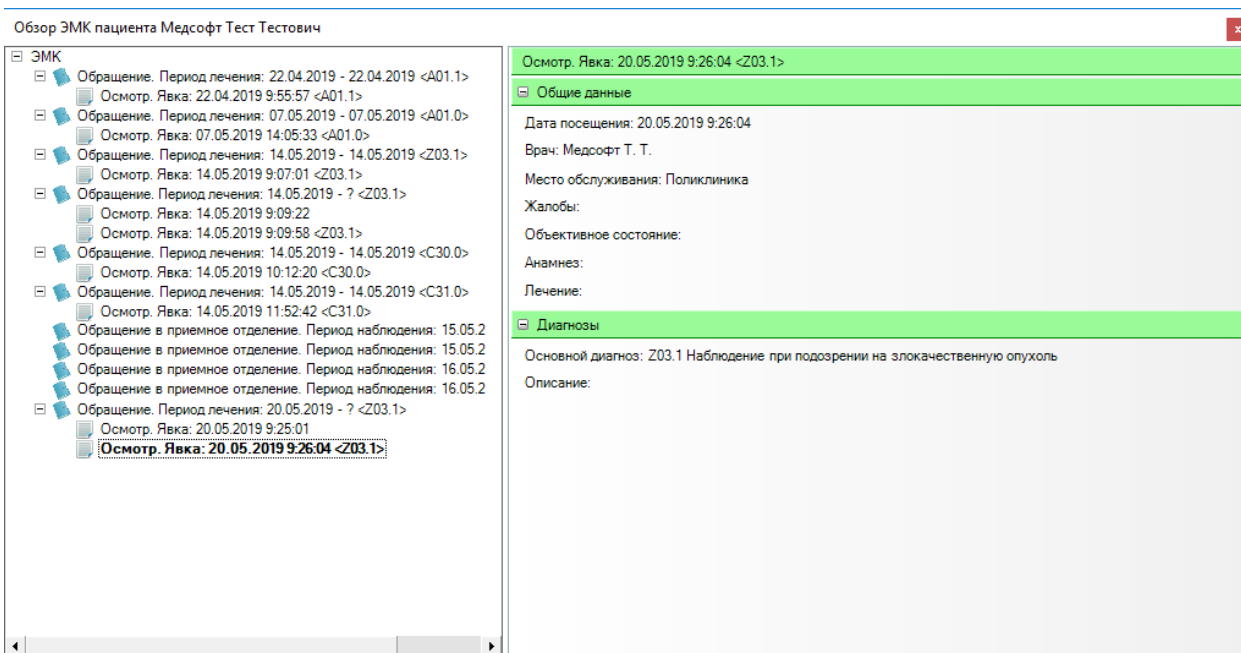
Обзор ЭМК пациента Медсофт Тест Тестович

ЭМК
Обращение. Период лечения: 22.04.2019 - 22.04.2019 <A01.1>
Осмотр. Явка: 22.04.2019 9:55:57 <A01.1>
Обращение. Период лечения: 07.05.2019 - 07.05.2019 <A01.0>
Осмотр. Явка: 07.05.2019 14:05:33 <A01.0>
Обращение. Период лечения: 14.05.2019 - 14.05.2019 <Z03.1>
Осмотр. Явка: 14.05.2019 9:07:01 <Z03.1>
Обращение. Период лечения: 14.05.2019 - ? <Z03.1>
Осмотр. Явка: 14.05.2019 9:09:22
Осмотр. Явка: 14.05.2019 9:09:58 <Z03.1>
Обращение. Период лечения: 14.05.2019 - 14.05.2019 <C30.0>
Осмотр. Явка: 14.05.2019 10:12:20 <C30.0>
Обращение. Период лечения: 14.05.2019 - 14.05.2019 <C31.0>
Осмотр. Явка: 14.05.2019 11:52:42 <C31.0>
Обращение в приемное отделение. Период наблюдения: 15.05.2
Обращение в приемное отделение. Период наблюдения: 15.05.2
Обращение в приемное отделение. Период наблюдения: 16.05.2
Обращение в приемное отделение. Период наблюдения: 16.05.2
Обращение. Период лечения: 20.05.2019 - ? <Z03.1>
Осмотр. Явка: 20.05.2019 9:25:01
Осмотр. Явка: 20.05.2019 9:26:04 <Z03.1>

Осмотр. Явка: 20.05.2019 9:26:04 <Z03.1>
Общие данные
Дата посещения: 20.05.2019 9:26:04
Врач: Медсофт Т. Т.
Место обслуживания: Поликлиника
Жалобы:
Объективное состояние:
Анамнез:
Лечение:
Диагнозы
Основной диагноз: Z03.1 Наблюдение при подозрении на злокачественную опухоль
Описание: